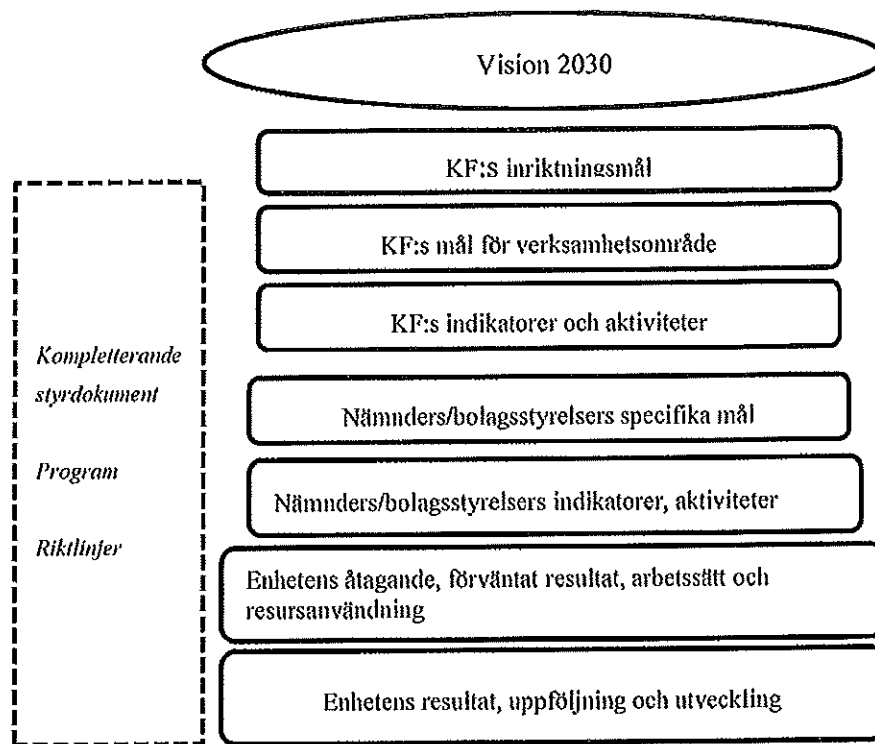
Vision 2030

KF:S inriktningsmål

KF:s mål för verksamhetsområde

KF:s indikatorer och aktiviteter

Kompletterande styrdokument

Program

Riktlinjer

Nämnders/bolagsstyrelsers specifika mål

Nämnders/bolagsstyrelsers indikatorer, aktiviteter

Enhetens åtagande, förväntat resultat, arbetssätt och resursanvändning

Enhetens resultat, uppföljning och utveckling